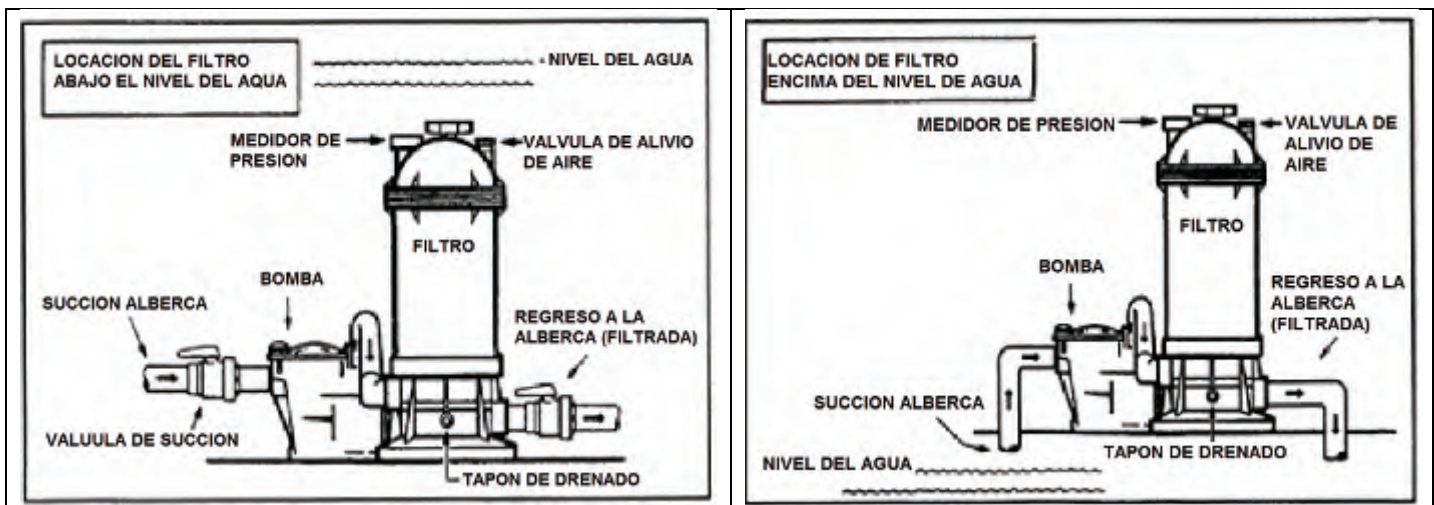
LOCACION DEL FILTRO ABAJO EL NIVEL DEL AQUA

NIVEL DEL AGUA

MEDIDOR DE PRESION

VALVULA DE ALIVIO DE AIRE

FILTRO

BOMBA

SUCCION ALBERCA

REGRESO A LA ALBERCA (FILTRADA)

VALUULA DE SUCCION

TAPON DE DRENADO

LOCACION DE FILTRO ENCIMA DEL NIVEL DE AGUA

MEDIDOR DE PRESION

VALVULA DE ALIVIO DE AIRE

FILTRO

BOMBA

REGRESO A LA ALBERCA (FILTRADA)

SUCCION ALBERCA

TAPON DE DRENADO

NIVEL DEL AGUA